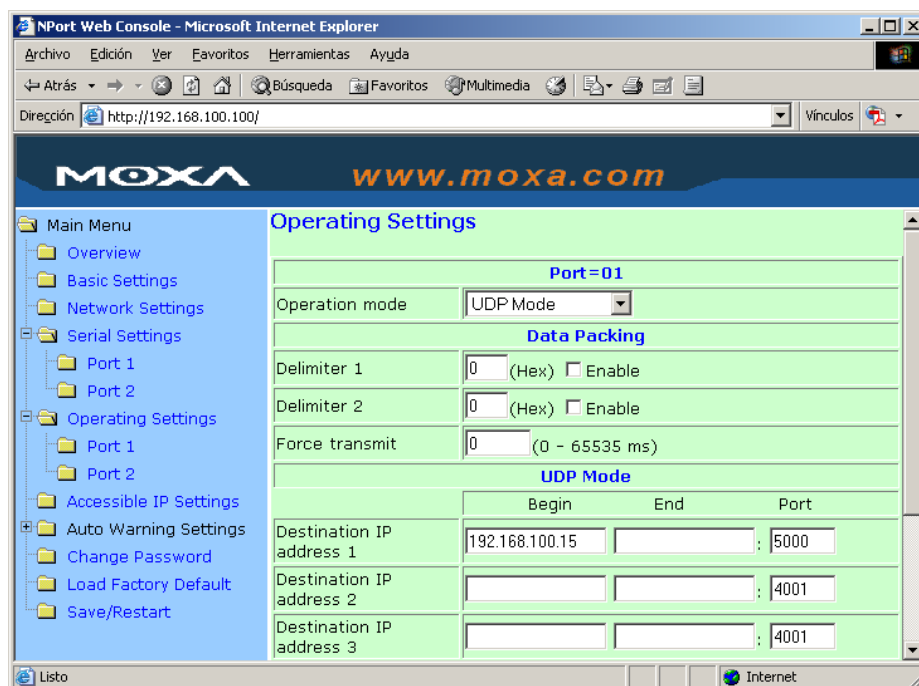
NPort Web Console - Microsoft Internet Explorer

Archivo Edición Ver Favoritos Herramientas Ayuda

Atrás Búsqueda Favoritos Multimedia

Dirección http://192.168.100.100/ Vínculos

MOXA www.moxa.com

Main Menu
Overview
Basic Settings
Network Settings
Serial Settings
Port 1
Port 2
Operating Settings
Port 1
Port 2
Accessible IP Settings
Auto Warning Settings
Change Password
Load Factory Default
Save/Restart

Operating Settings

| Port=01 | | | |
|---|---|---|---|
| Operation mode | UDP Mode | | |
| Data Packing | | | |
| Delimiter 1 | 0 (Hex) ☐ Enable | | |
| Delimiter 2 | 0 (Hex) ☐ Enable | | |
| Force transmit | 0 (0 - 65535 ms) | | |
| UDP Mode | | | |
| | Begin | End | Port |
| Destination IP address 1 | 192.168.100.15 | | : 5000 |
| Destination IP address 2 | | | : 4001 |
| Destination IP address 3 | | | : 4001 |

Listo Internet